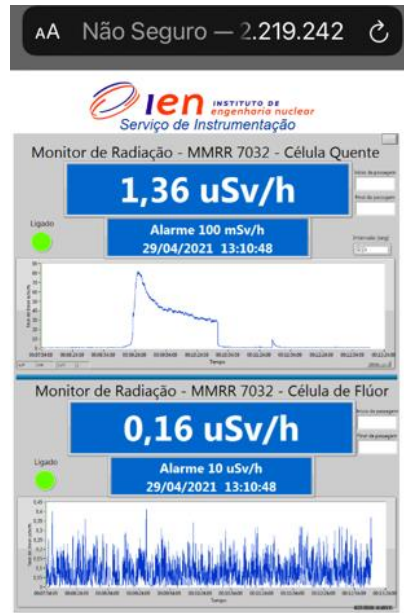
AA Não Seguro — 2.219.242

ien INSTITUTO DE engenharia nuclear
Serviço de Instrumentação

Monitor de Radiação - MMRR 7032 - Célula Quente

1,36 uSv/h

Início da passagem

Final da passagem

Ligado

Alarme 100 mSv/h
29/04/2021 13:10:48

Intervalo (seg)

Tempo

Monitor de Radiação - MMRR 7032 - Célula de Flúor

0,16 uSv/h

Início da passagem

Final da passagem

Ligado

Alarme 10 uSv/h
29/04/2021 13:10:48

Tempo